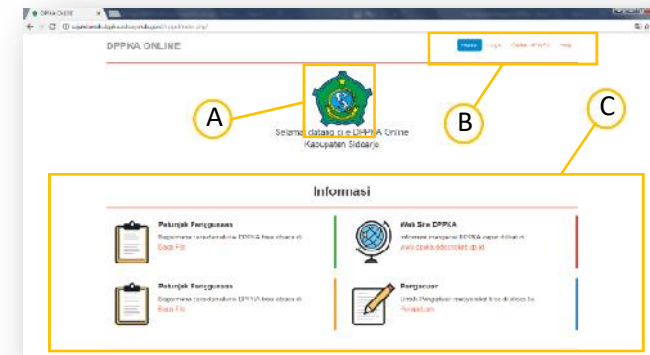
DPPKA ONLINE

DPPKA ONLINE

Home Login Daftar Wajib Help

A

B

C

Selamat datang di e-DPPKA Online Kabupaten Sidoarjo

Informasi

Petunjuk Penggunaan
Bagaimana menggunakan e-DPPKA bisa dibaca di
Baca File

Web Site DPPKA
Informasi mengenai DPPKA dapat dilihat di
www.dppka.sidoarjokab.go.id

Petunjuk Penggunaan
Bagaimana menggunakan e-DPPKA bisa dibaca di
Baca File

Pengaduan
Untuk Pengaduan mengenai bisa diakses ke
Pengaduan